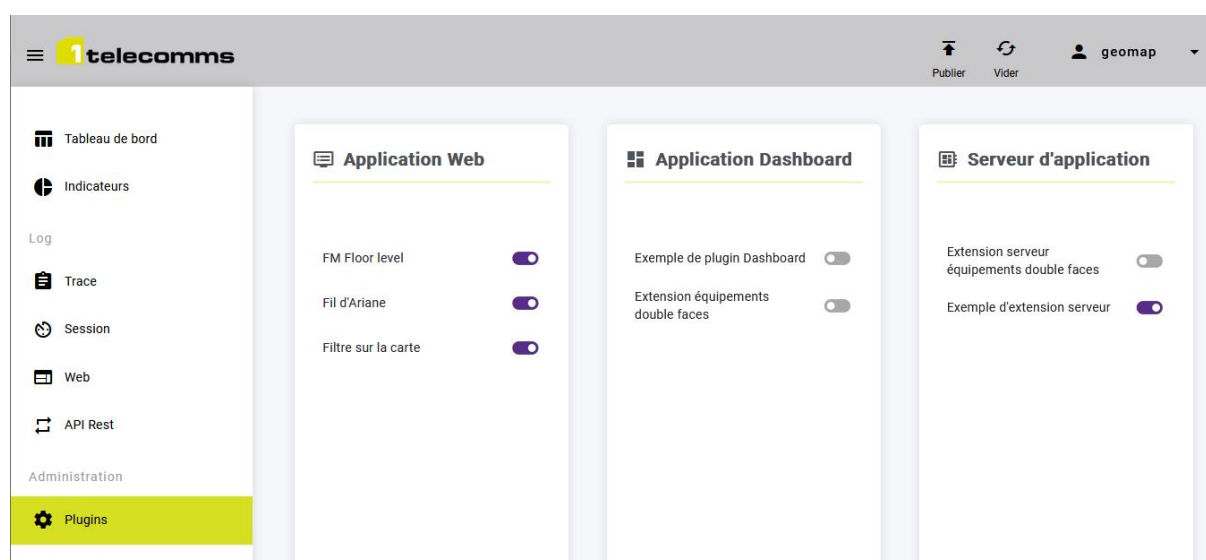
1telecomms

Publier
Vider
geomap

Tableau de bord
Indicateurs
Log
Trace
Session
Web
API Rest
Administration
Plugins

Application Web

FM Floor level
Fil d'Ariane
Filtre sur la carte

Application Dashboard

Exemple de plugin Dashboard
Extension équipements double faces

Serveur d'application

Extension serveur équipements double faces
Exemple d'extension serveur